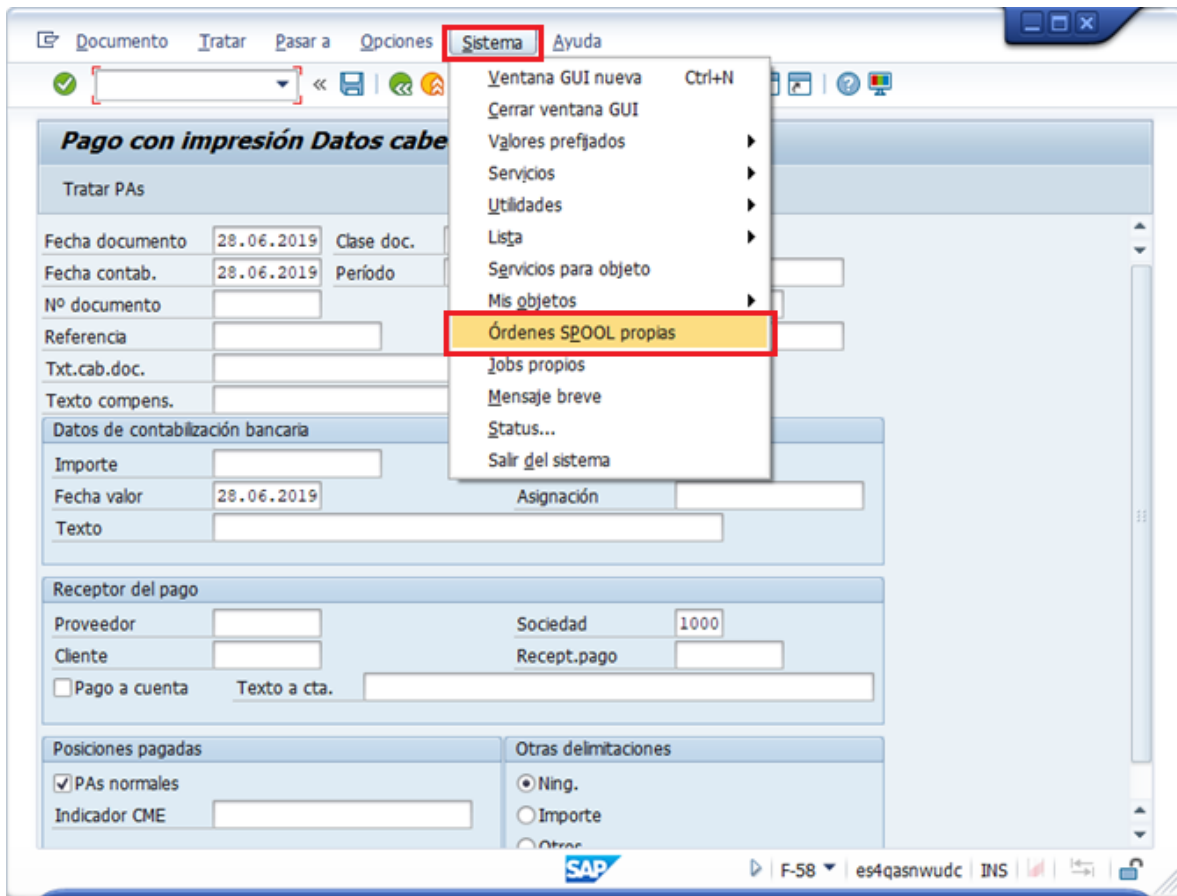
Documento Tratar Pasar a Opciones Sistema Ayuda

Pago con impresión Datos cabe

Tratar PAs

Ventana GUI nueva Ctrl+N
Cerrar ventana GUI
Valores prefijados
Servicios
Utilidades
Lista
Servicios para objeto
Mis objetos
Órdenes SPOOL propias
Jobs propios
Mensaje breve
Status...
Salir del sistema

Fecha documento 28.06.2019 Clase doc.
Fecha contab. 28.06.2019 Período
Nº documento
Referencia
Txt.cab.doc.
Texto compens.

Datos de contabilización bancaria
Importe
Fecha valor 28.06.2019 Asignación
Texto

Receptor del pago
Proveedor Sociedad 1000
Cliente Recept.pago
Pago a cuenta Texto a cta.

Posiciones pagadas
PAs normales
Indicador CME

Otras delimitaciones
Ning.
Importe
Otros

SAP
F-58 es4qasnwudc INS